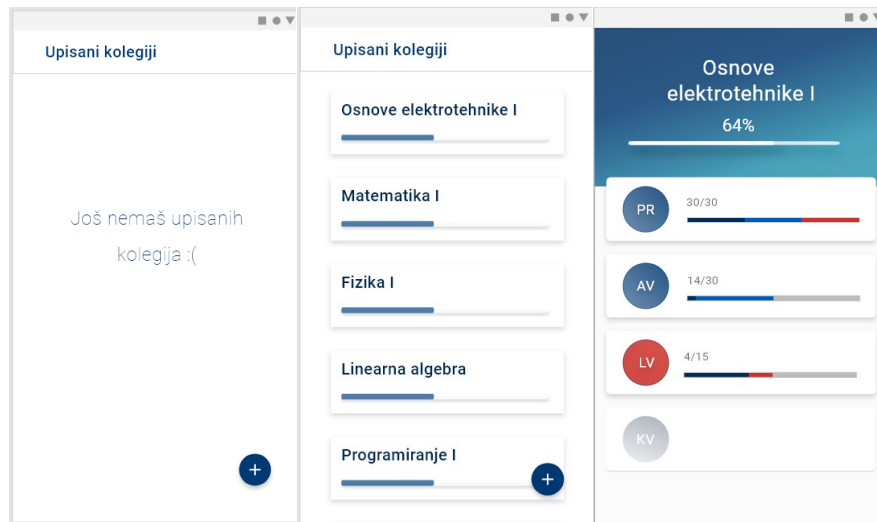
Upisani kolegiji

Još nemaš upisanih kolegija :(

+

Upisani kolegiji

Osnove elektrotehnike I

Matematika I

Fizika I

Linearna algebra

Programiranje I

+

Osnove elektrotehnike I

64%

PR 30/30

AV 14/30

LV 4/15

KV